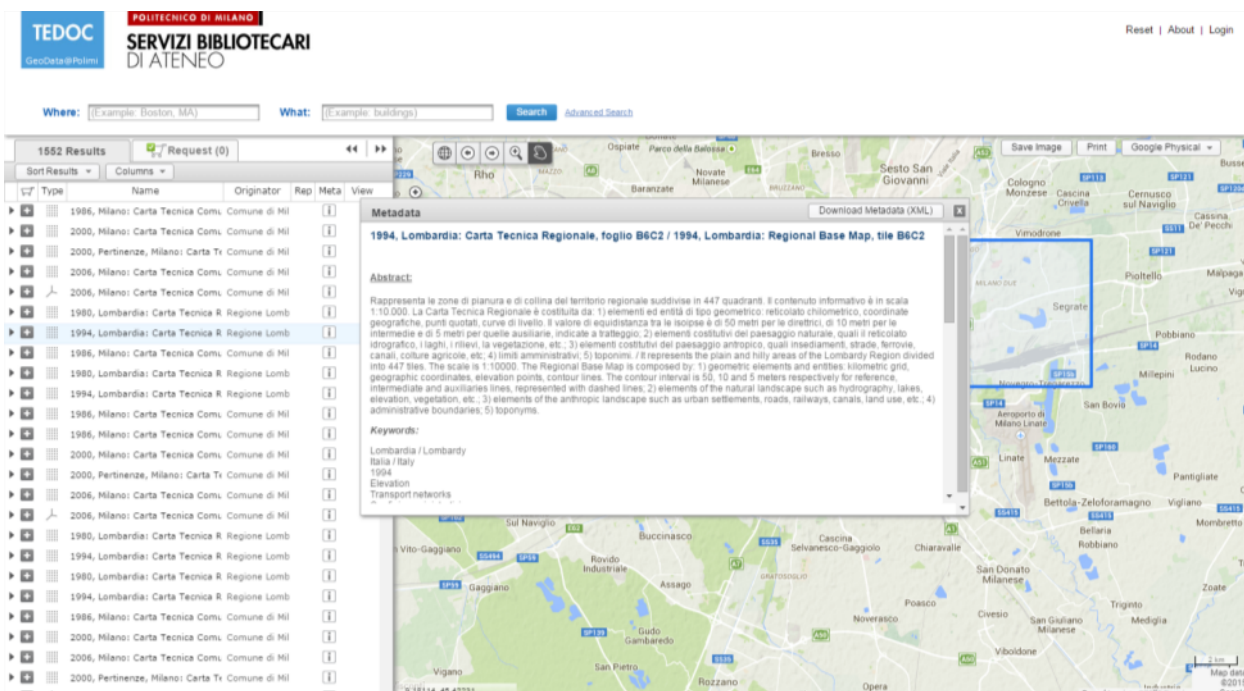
TEDOC
GeoData@Polimi

POLITECNICO DI MILANO
SERVIZI BIBLIOTECARI DI ATENEO

Reset | About | Login

Where: (Example: Boston, MA) What: (Example: buildings) Search Advanced Search

1552 Results Request (0)

Sort Results Columns

| Type | Name | Originator | Rep | Meta | View |
|---|---|---|---|---|---|
| | 1986, Milano: Carta Tecnica Comu | Comune di Mil | | | |
| | 2000, Milano: Carta Tecnica Comu | Comune di Mil | | | |
| | 2000, Pertinenze, Milano: Carta Te | Comune di Mil | | | |
| | 2006, Milano: Carta Tecnica Comu | Comune di Mil | | | |
| | 2006, Milano: Carta Tecnica Comu | Comune di Mil | | | |
| | 1980, Lombardia: Carta Tecnica R | Regione Lomb | | | |
| | 1994, Lombardia: Carta Tecnica R | Regione Lomb | | | |
| | 1986, Milano: Carta Tecnica Comu | Comune di Mil | | | |
| | 1980, Lombardia: Carta Tecnica R | Regione Lomb | | | |
| | 1994, Lombardia: Carta Tecnica R | Regione Lomb | | | |
| | 1986, Milano: Carta Tecnica Comu | Comune di Mil | | | |
| | 1986, Milano: Carta Tecnica Comu | Comune di Mil | | | |
| | 2000, Milano: Carta Tecnica Comu | Comune di Mil | | | |
| | 2000, Pertinenze, Milano: Carta Te | Comune di Mil | | | |
| | 2006, Milano: Carta Tecnica Comu | Comune di Mil | | | |
| | 2006, Milano: Carta Tecnica Comu | Comune di Mil | | | |
| | 1980, Lombardia: Carta Tecnica R | Regione Lomb | | | |
| | 1994, Lombardia: Carta Tecnica R | Regione Lomb | | | |
| | 1980, Lombardia: Carta Tecnica R | Regione Lomb | | | |
| | 1994, Lombardia: Carta Tecnica R | Regione Lomb | | | |
| | 1986, Milano: Carta Tecnica Comu | Comune di Mil | | | |
| | 2000, Milano: Carta Tecnica Comu | Comune di Mil | | | |
| | 2006, Milano: Carta Tecnica Comu | Comune di Mil | | | |
| | 2000, Pertinenze, Milano: Carta Te | Comune di Mil | | | |

Save Image Print Google Physical

Metadata Download Metadata (XML)

1994, Lombardia: Carta Tecnica Regionale, foglio B6C2 / 1994, Lombardia: Regional Base Map, tile B6C2

Abstract:

Rappresenta le zone di pianura e di collina del territorio regionale suddivise in 447 quadranti. Il contenuto informativo è in scala 1:10.000. La Carta Tecnica Regionale è costituita da: 1) elementi ed entità di tipo geometrico: reticolato chilometrico, coordinate geografiche, punti quotati, curve di livello. Il valore di equidistanza tra le isoipse è di 50 metri per le direttrici, di 10 metri per le intermedie e di 5 metri per quelle ausiliarie, indicate a tratteggio; 2) elementi costitutivi del paesaggio naturale, quali il reticolato idrografico, i laghi, i rilievi, la vegetazione, etc.; 3) elementi costitutivi del paesaggio antropico, quali insediamenti, strade, ferrovie, canali, colture agricole, etc; 4) limiti amministrativi; 5) toponimi. / It represents the plain and hilly areas of the Lombardy Region divided into 447 tiles. The scale is 1:10000. The Regional Base Map is composed by: 1) geometric elements and entities: kilometric grid, geographic coordinates, elevation points, contour lines. The contour interval is 50, 10 and 5 meters respectively for reference, intermediate and auxiliaries lines, represented with dashed lines; 2) elements of the natural landscape such as hydrography, lakes, elevation, vegetation, etc.; 3) elements of the anthropic landscape such as urban settlements, roads, railways, canals, land use, etc.; 4) administrative boundaries; 5) toponyms.

Keywords:

Lombardia / Lombardy
Italia / Italy
1994
Elevation
Transport networks

Ospiate Parco della Balossa Bresso Rho Novate Milanese Baranzate Sesto San Giovanni Cologno Monzese Cascina Crivella Cernusco sul Naviglio Cassina De' Pecchi Vimodrone Pioltello Segrate Pobbiano Rodano Lucino Millepini Novegro-Tregarezzo San Bovio Aeroporto di Milano Linate Linate Mezzate Pantigliate Bettola-Zeloforamagno Vigliano Bellaria Robbiano Mombretto San Donato Milanese Triginto Mediglia Zoate San Giuliano Milanese Civesio Poasco Noverasco Viboldone Chiaravalle Cascina Selvanesco-Gaggiolo Buccinasco Sul Naviglio Vito-Gaggiano Rovido Industriale Assago Gaggiano Gudo Gambaredo San Pietro Vigano Rozzano Opera Malpaga Map data ©2015